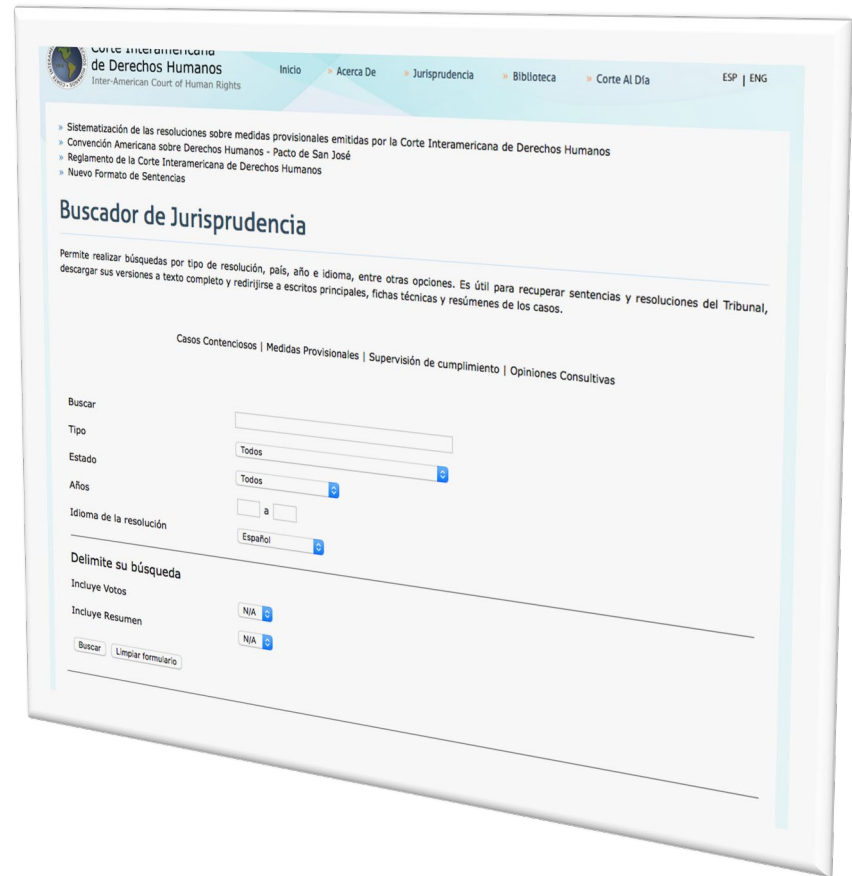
Corte Interamericana de Derechos Humanos
Inter-American Court of Human Rights

Inicio » Acerca De » Jurisprudencia » Biblioteca » Corte Al Día ESP | ENG

» Sistematización de las resoluciones sobre medidas provisionales emitidas por la Corte Interamericana de Derechos Humanos
» Convención Americana sobre Derechos Humanos - Pacto de San José
» Reglamento de la Corte Interamericana de Derechos Humanos
» Nuevo Formato de Sentencias

Buscador de Jurisprudencia

Permite realizar búsquedas por tipo de resolución, país, año e idioma, entre otras opciones. Es útil para recuperar sentencias y resoluciones del Tribunal, descargar sus versiones a texto completo y redirijirse a escritos principales, fichas técnicas y resúmenes de los casos.

Casos Contenciosos | Medidas Provisionales | Supervisión de cumplimiento | Opiniones Consultivas

Buscar
Tipo
Todos
Estado
Todos
Años
a
Idioma de la resolución
Español

Delimite su búsqueda
Incluye Votos
N/A
Incluye Resumen
N/A

Buscar Limpiar formulario